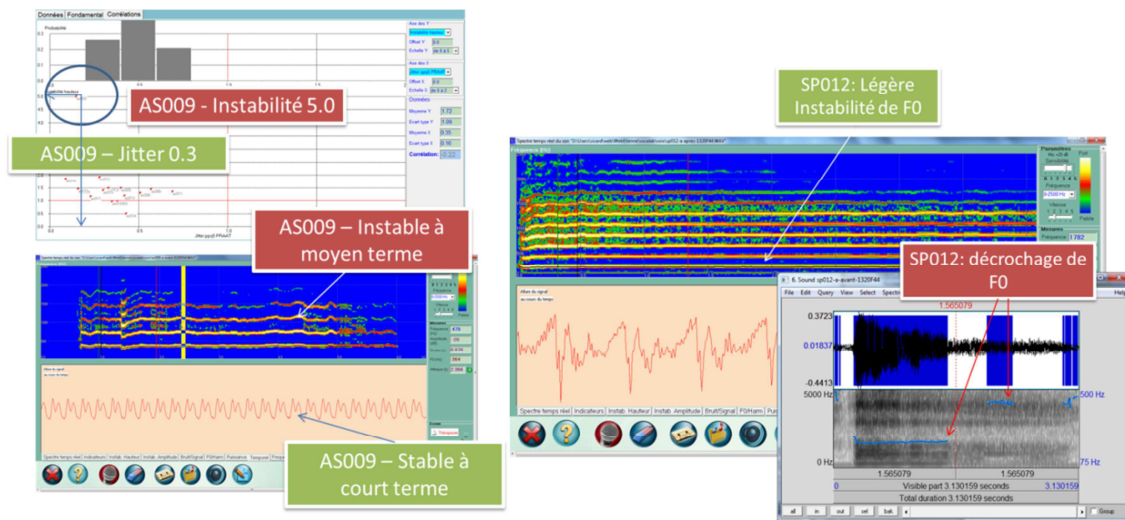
Données | Fondamental | Corrélations

Probabilité

AS009 - Instabilité 5.0

AS009 – Jitter 0.3

Axe des Y
Offset Y
Echelle Y
Axe des X
Offset X
Echelle X
Données
Moyenne Y 1.72
Ecart type Y 1.06
Moyenne X 0.35
Ecart type X 0.16
Corrélation -0.22

Jitter(ppq5) PRAAT

AS009 – Instable à moyen terme

AS009 – Stable à court terme

Spectre temps réel | Indicateurs | Instab. Hauteur | Instab. Amplitude | Bruit/Signal | F0/Harm | Puissance | Temporel

SP012: Légère Instabilité de F0

Fréquence (Hz)

Paramètres
Mesures
Fréquence 1782

Allure du signal au cours du temps

Spectre temps réel | Indicateurs | Instab. Hauteur | Instab. Amplitude | Bruit/Signal | F0/Harm

SP012: décrochage de F0

6. Sound sp012-a-avant-1320F44

File Edit Query View Select Spectr

1.565079

0.3723
0.01837
-0.4413

5000 Hz
0 Hz

500 Hz
75 Hz

1.565079 1.565079
0 Visible part 3.130159 seconds 3.130159
Total duration 3.130159 seconds

all in out sel bak Group